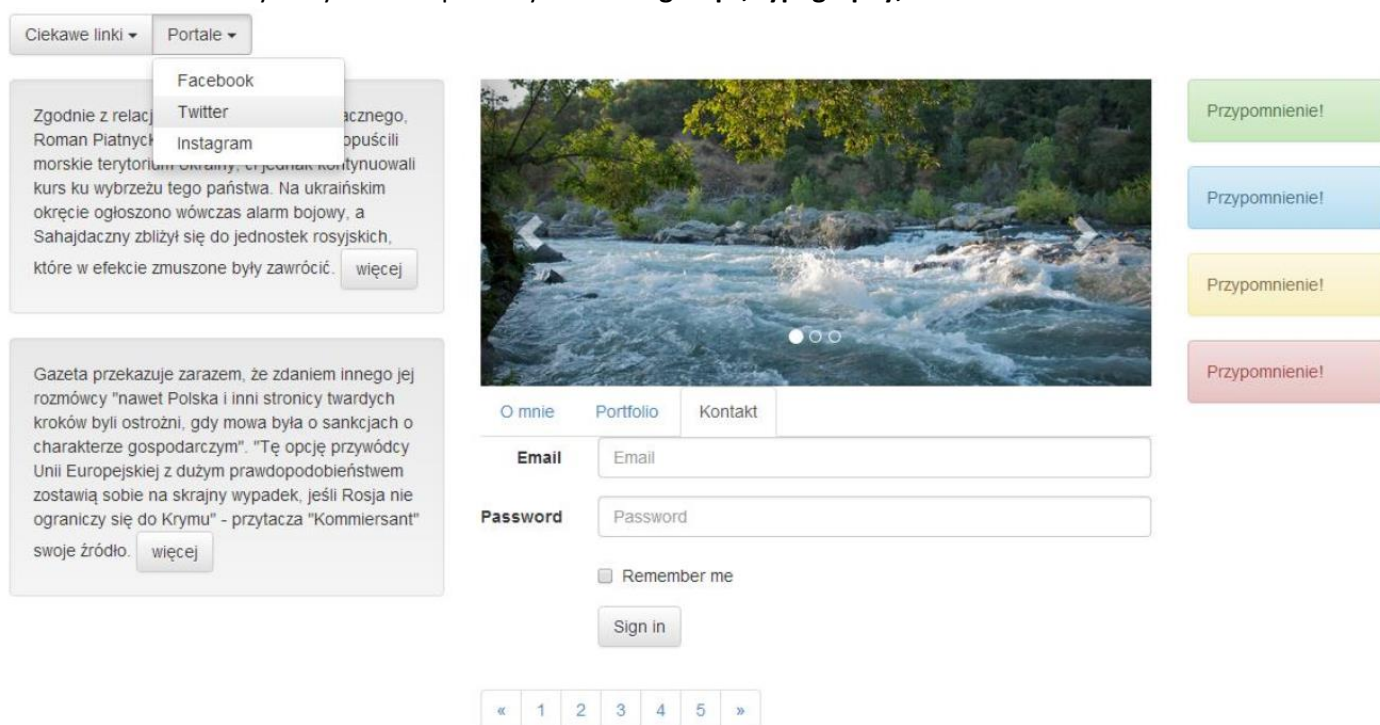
Ciekawe linki ▾ Portale ▾

Facebook
Twitter
Instagram

Zgodnie z relac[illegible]acznego, Roman Piatnyc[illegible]opuścili morskie terytori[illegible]ntynuowali kurs ku wybrzeżu tego państwa. Na ukraińskim okręcie ogłoszono wówczas alarm bojowy, a Sahajdaczny zbliżył się do jednostek rosyjskich, które w efekcie zmuszone były zawrócić. więcej

Gazeta przekazuje zarazem, że zdaniem innego jej rozmówcy "nawet Polska i inni stronicy twardych kroków byli ostrożni, gdy mowa była o sankcjach o charakterze gospodarczym". "Tę opcję przywódcy Unii Europejskiej z dużym prawdopodobieństwem zostawią sobie na skrajny wypadek, jeśli Rosja nie ograniczy się do Krymu" - przytacza "Kommiersant" swoje źródło. więcej

O mnie Portfolio Kontakt

Email Email

Password Password

Remember me

Sign in

| « | 1 | 2 | 3 | 4 | 5 | » |
|---|---|---|---|---|---|---|

Przypomnienie!

Przypomnienie!

Przypomnienie!

Przypomnienie!